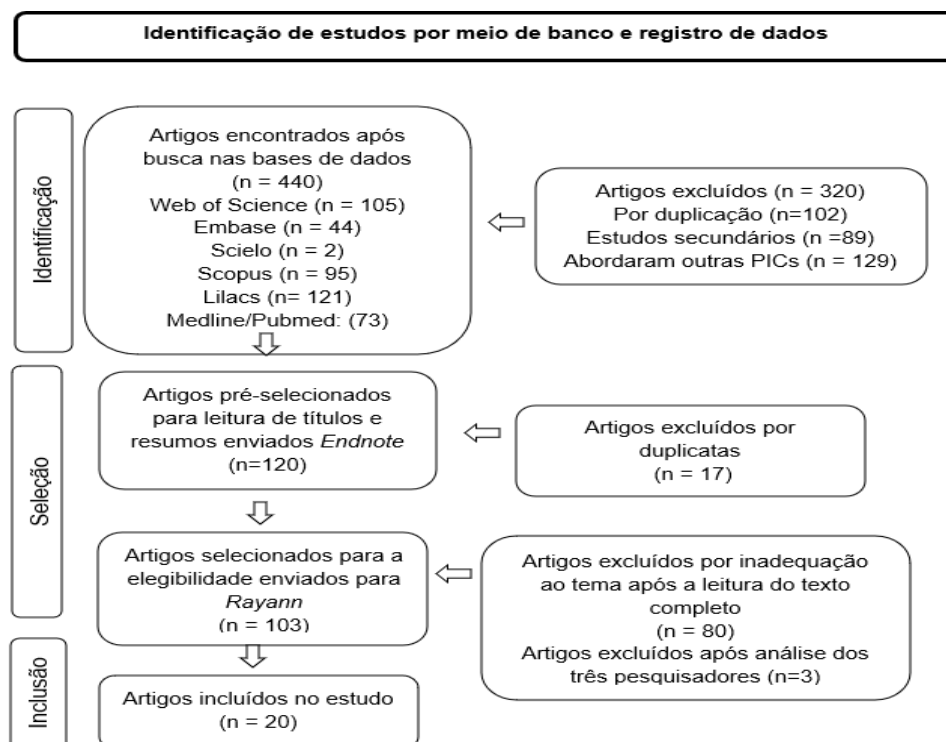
Identificação de estudos por meio de banco e registro de dados

Identificação

Artigos encontrados após busca nas bases de dados (n = 440)
Web of Science (n = 105)
Embase (n = 44)
Scielo (n = 2)
Scopus (n = 95)
Lilacs (n= 121)
Medline/Pubmed: (73)

Artigos excluídos (n = 320)
Por duplicação (n=102)
Estudos secundários (n =89)
Abordaram outras PICs (n = 129)

Seleção

Artigos pré-selecionados para leitura de títulos e resumos enviados *Endnote* (n=120)

Artigos excluídos por duplicatas (n = 17)

Artigos selecionados para a elegibilidade enviados para *Rayann* (n = 103)

Artigos excluídos por inadequação ao tema após a leitura do texto completo (n = 80)
Artigos excluídos após análise dos três pesquisadores (n=3)

Inclusão

Artigos incluídos no estudo (n = 20)